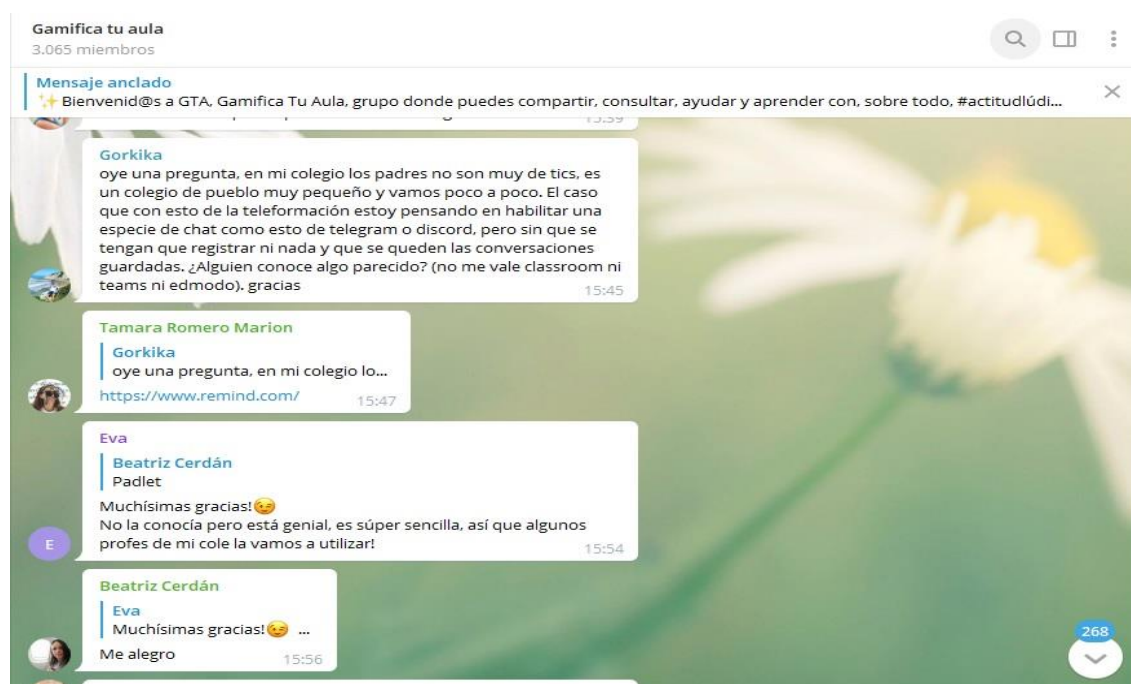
Gamifica tu aula
3.065 miembros

Mensaje anclado
✨Bienvenid@s a GTA, Gamifica Tu Aula, grupo donde puedes compartir, consultar, ayudar y aprender con, sobre todo, #actitudlúdi...

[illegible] 15:39

Gorkika
oye una pregunta, en mi colegio los padres no son muy de tics, es un colegio de pueblo muy pequeño y vamos poco a poco. El caso que con esto de la teleformación estoy pensando en habilitar una especie de chat como esto de telegram o discord, pero sin que se tengan que registrar ni nada y que se queden las conversaciones guardadas. ¿Alguien conoce algo parecido? (no me vale classroom ni teams ni edmodo). gracias 15:45

Tamara Romero Marion
Gorkika
oye una pregunta, en mi colegio lo...
https://www.remind.com/ 15:47

Eva
Beatriz Cerdán
Padlet
Muchísimas gracias!😉
No la conocía pero está genial, es súper sencilla, así que algunos profes de mi cole la vamos a utilizar! 15:54

E

Beatriz Cerdán
Eva
Muchísimas gracias!😉 ...
Me alegro 15:56

268